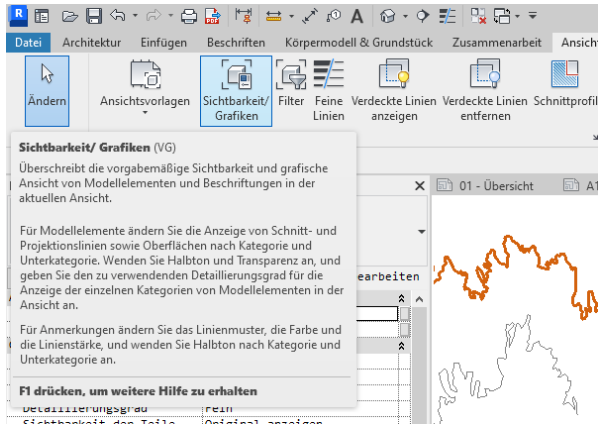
Datei Architektur Einfügen Beschriften Körpermodell & Grundstück Zusammenarbeit Ansicht

Ändern Ansichtsvorlagen Sichtbarkeit/ Grafiken Filter Feine Linien Verdeckte Linien anzeigen Verdeckte Linien entfernen Schnittprofil

Sichtbarkeit/ Grafiken (VG)

Überschreibt die vorgabemäßige Sichtbarkeit und grafische Ansicht von Modellelementen und Beschriftungen in der aktuellen Ansicht.

Für Modellelemente ändern Sie die Anzeige von Schnitt- und Projektionslinien sowie Oberflächen nach Kategorie und Unterkategorie. Wenden Sie Halbton und Transparenz an, und geben Sie den zu verwendenden Detaillierungsgrad für die Anzeige der einzelnen Kategorien von Modellelementen in der Ansicht an.

Für Anmerkungen ändern Sie das Linienmuster, die Farbe und die Linienstärke, und wenden Sie Halbton nach Kategorie und Unterkategorie an.

F1 drücken, um weitere Hilfe zu erhalten

01 - Übersicht A1

earbeiten

Detaillierungsgrad Fein
Sichtbarkeit der Teile Original anzeigen